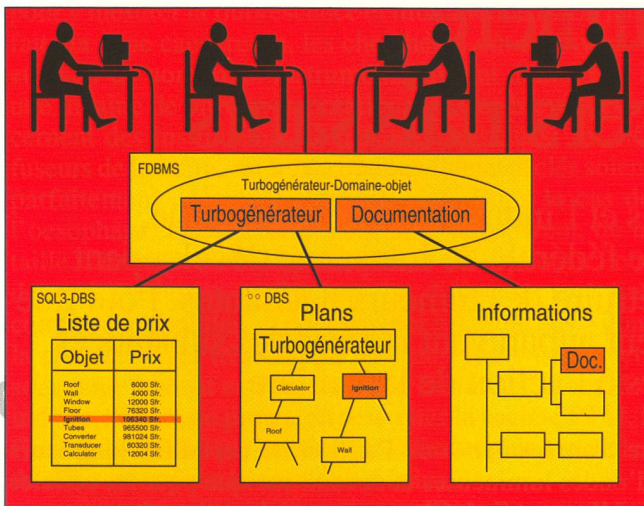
FDBMS

Turbogénérateur-Domaine-objet

Turbogénérateur

Documentation

SQL3-DBS

Liste de prix

| Objet | Prix |
|---|---|
| Roof | 8000 Sfr. |
| Wall | 4000 Sfr. |
| Window | 12000 Sfr. |
| Floor | 76320 Sfr. |
| Ignition | 106340 Sfr. |
| Tubes | 965500 Sfr. |
| Converter | 981024 Sfr. |
| Transducer | 60320 Sfr. |
| Calculator | 12004 Sfr. |

OO DBS

Plans

Turbogénérateur

Calculator

Ignition

Roof

Wall

Informations

Doc.